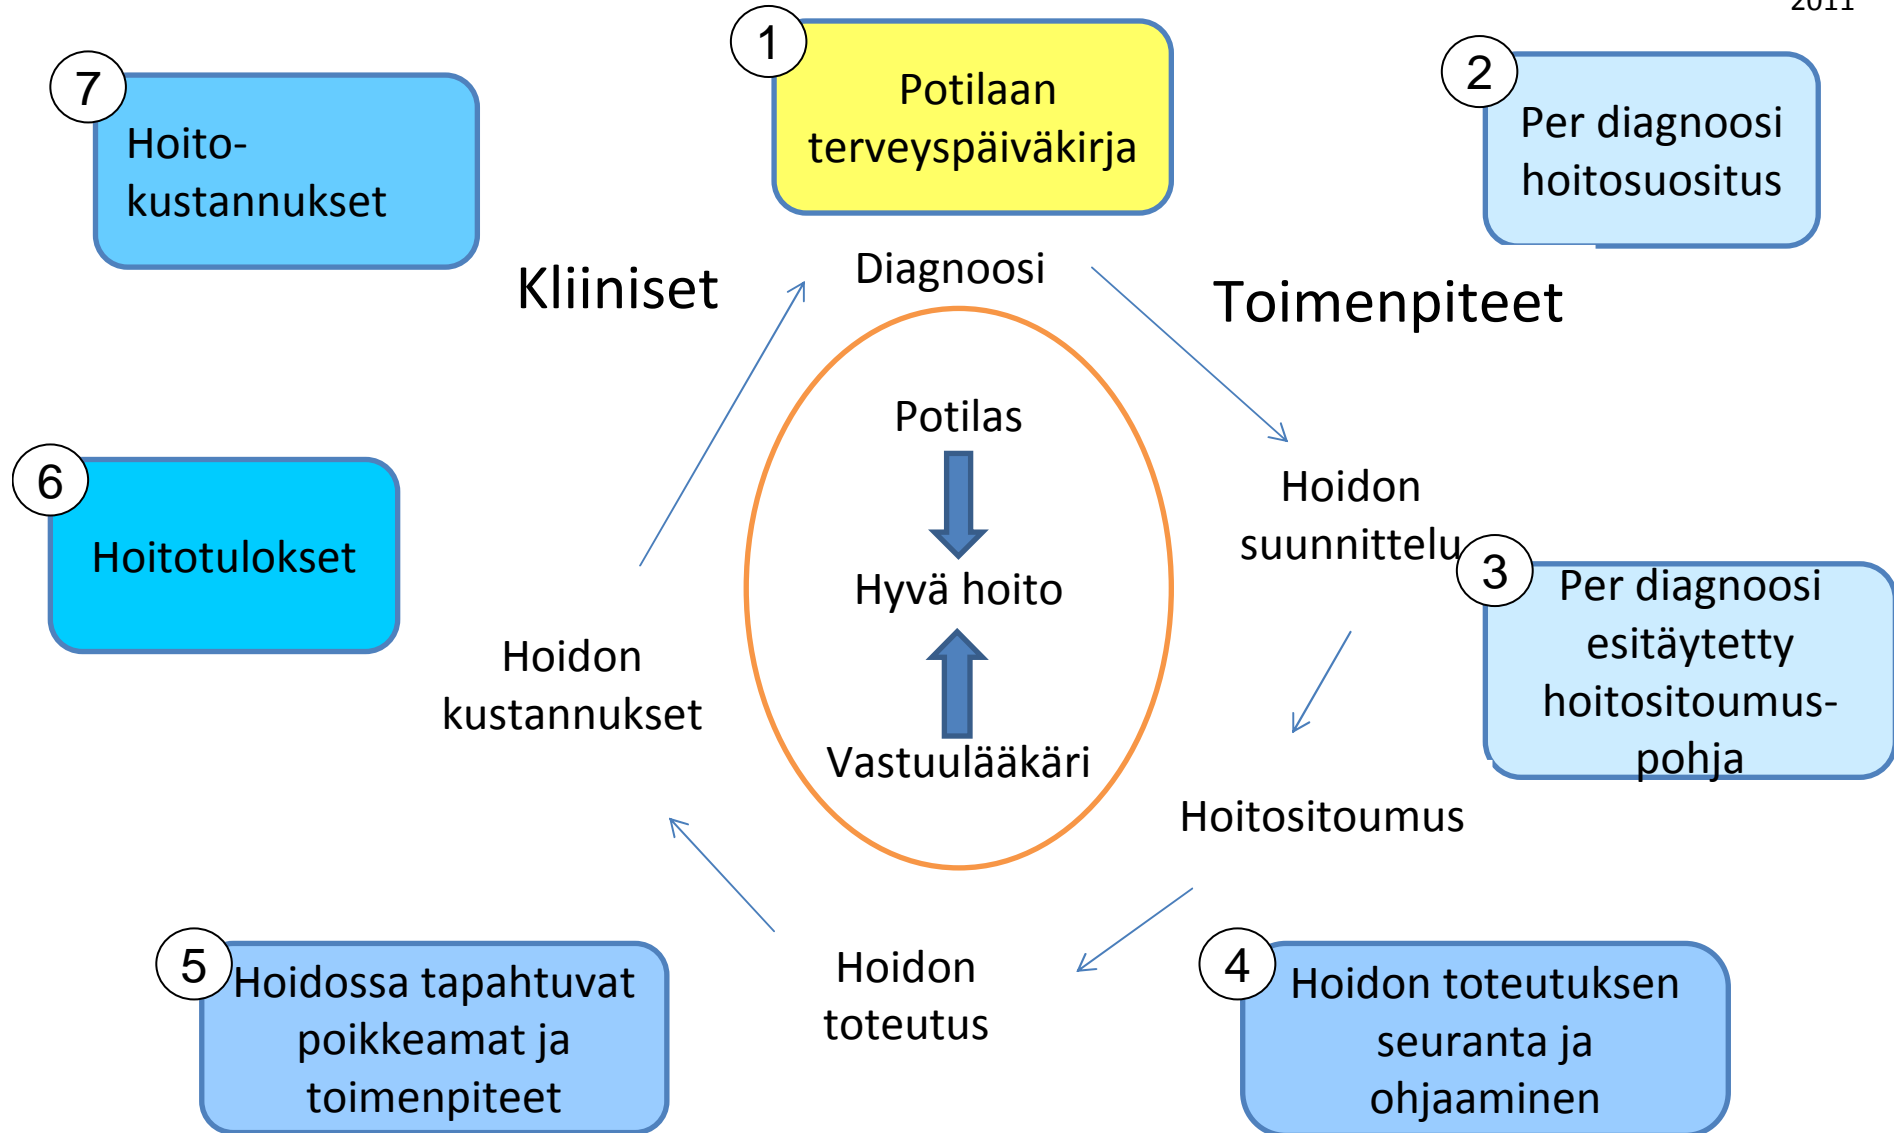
2011

1
Potilaan terveyspäiväkirja

2
Per diagnoosi hoitosuositus

7
Hoito-kustannukset

Kliiniset

Diagnoosi

Toimenpiteet

Potilas

Hyvä hoito

Vastuulääkäri

6
Hoitotulokset

Hoidon suunnittelu

3
Per diagnoosi esitäytetty hoitositoumus-pohja

Hoidon kustannukset

Hoitositoumus

5
Hoidossa tapahtuvat poikkeamat ja toimenpiteet

Hoidon toteutus

4
Hoidon toteutuksen seuranta ja ohjaaminen